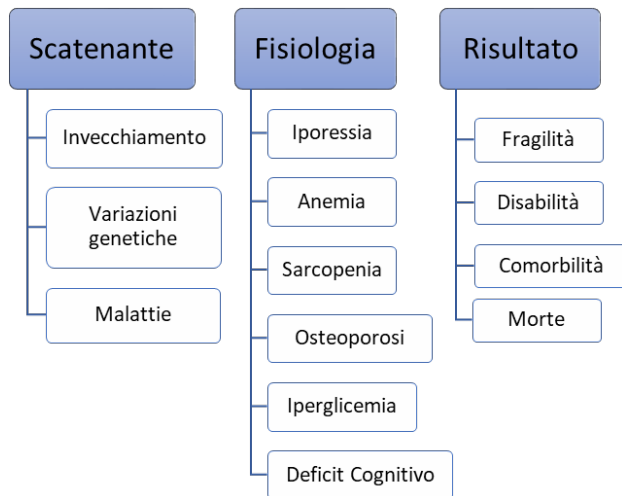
Scatenante

Invecchiamento

Variazioni genetiche

Malattie

Fisiologia

Iporessia

Anemia

Sarcopenia

Osteoporosi

Iperglicemia

Deficit Cognitivo

Risultato

Fragilità

Disabilità

Comorbilità

Morte